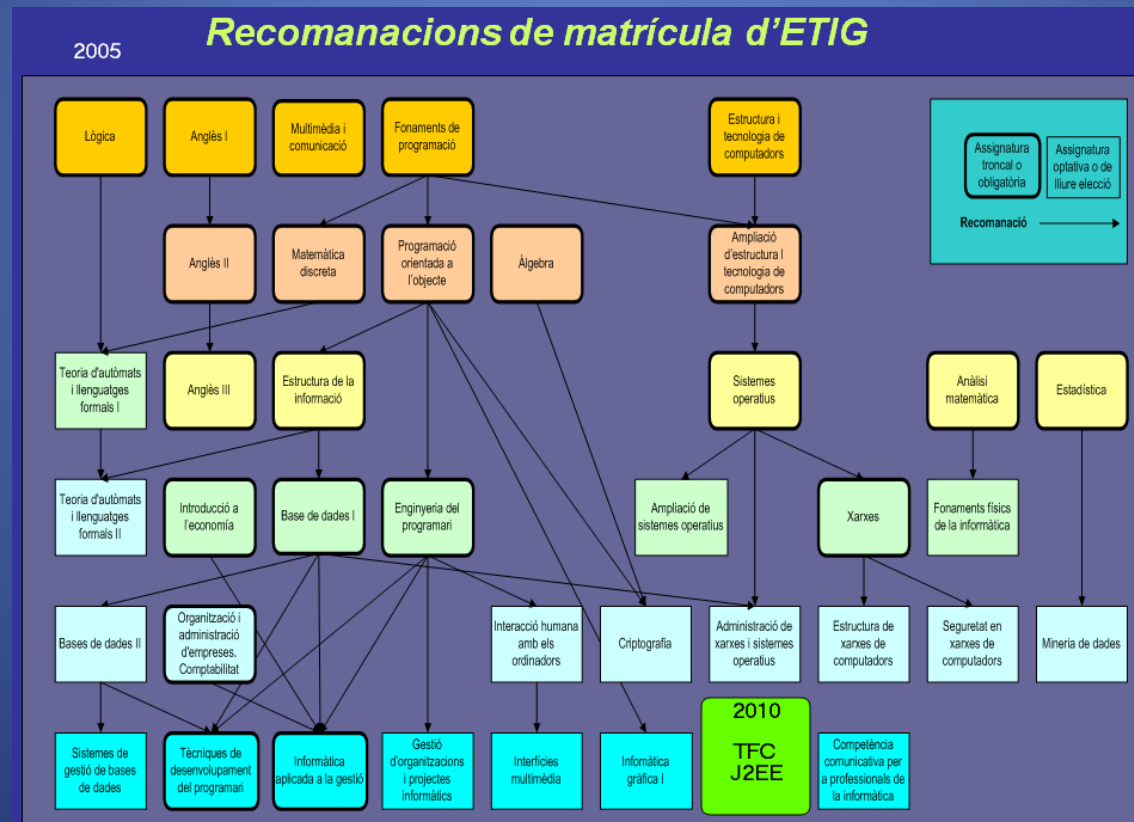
Recomanacions de matrícula d'ETIG

2005

Lògica

Anglès I

Multimèdia i comunicació

Fonaments de programació

Estructura i tecnologia de computadors

Assignatura troncal o obligatòria

Assignatura optativa o de lliure elecció

Recomanació

Anglès II

Matemàtica discreta

Programació orientada a l'objecte

Àlgebra

Ampliació d'estructura i tecnologia de computadors

Teoria d'autòmats i llenguatges formals I

Anglès III

Estructura de la informació

Sistemes operatius

Anàlisi matemàtica

Estadística

Teoria d'autòmats i llenguatges formals II

Introducció a l'economia

Base de dades I

Enginyeria del programari

Ampliació de sistemes operatius

Xarxes

Fonaments físics de la informàtica

Bases de dades II

Organització i administració d'empreses. Comptabilitat

Interacció humana amb els ordinadors

Criptografia

Administració de xarxes i sistemes operatius

Estructura de xarxes de computadors

Seguretat en xarxes de computadors

Mineria de dades

Sistemes de gestió de bases de dades

Tècniques de desenvolupament del programari

Informàtica aplicada a la gestió

Gestió d'organitzacions i projectes informàtics

Interfícies multimèdia

Informàtica gràfica I

2010

TFC J2EE

Competència comunicativa per a professionals de la informàtica